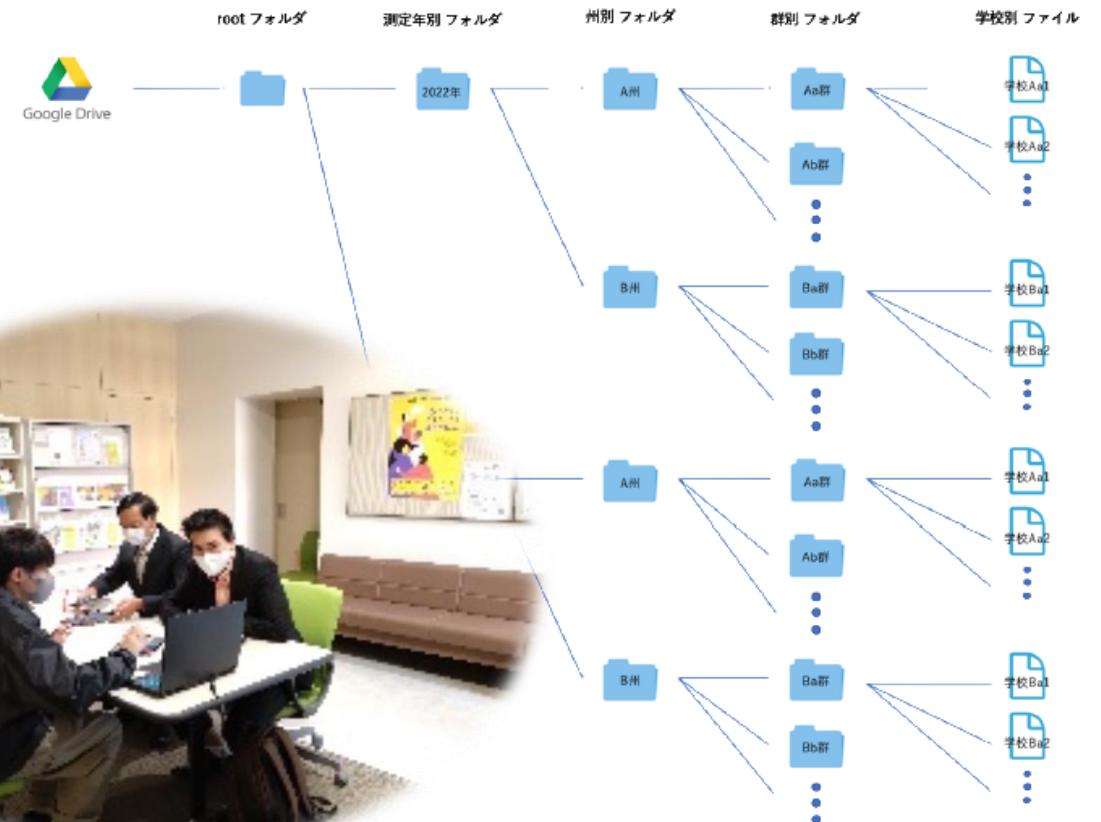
root フォルダ

測定年別 フォルダ

州別 フォルダ

群別 フォルダ

学校別 ファイル

Google Drive

2022年

A州

Aa群

学校Aa1

Ab群

学校Aa2

B州

Ba群

学校Ba1

Bb群

学校Ba2

A州

Aa群

学校Aa1

Ab群

学校Aa2

B州

Ba群

学校Ba1

Bb群

学校Ba2